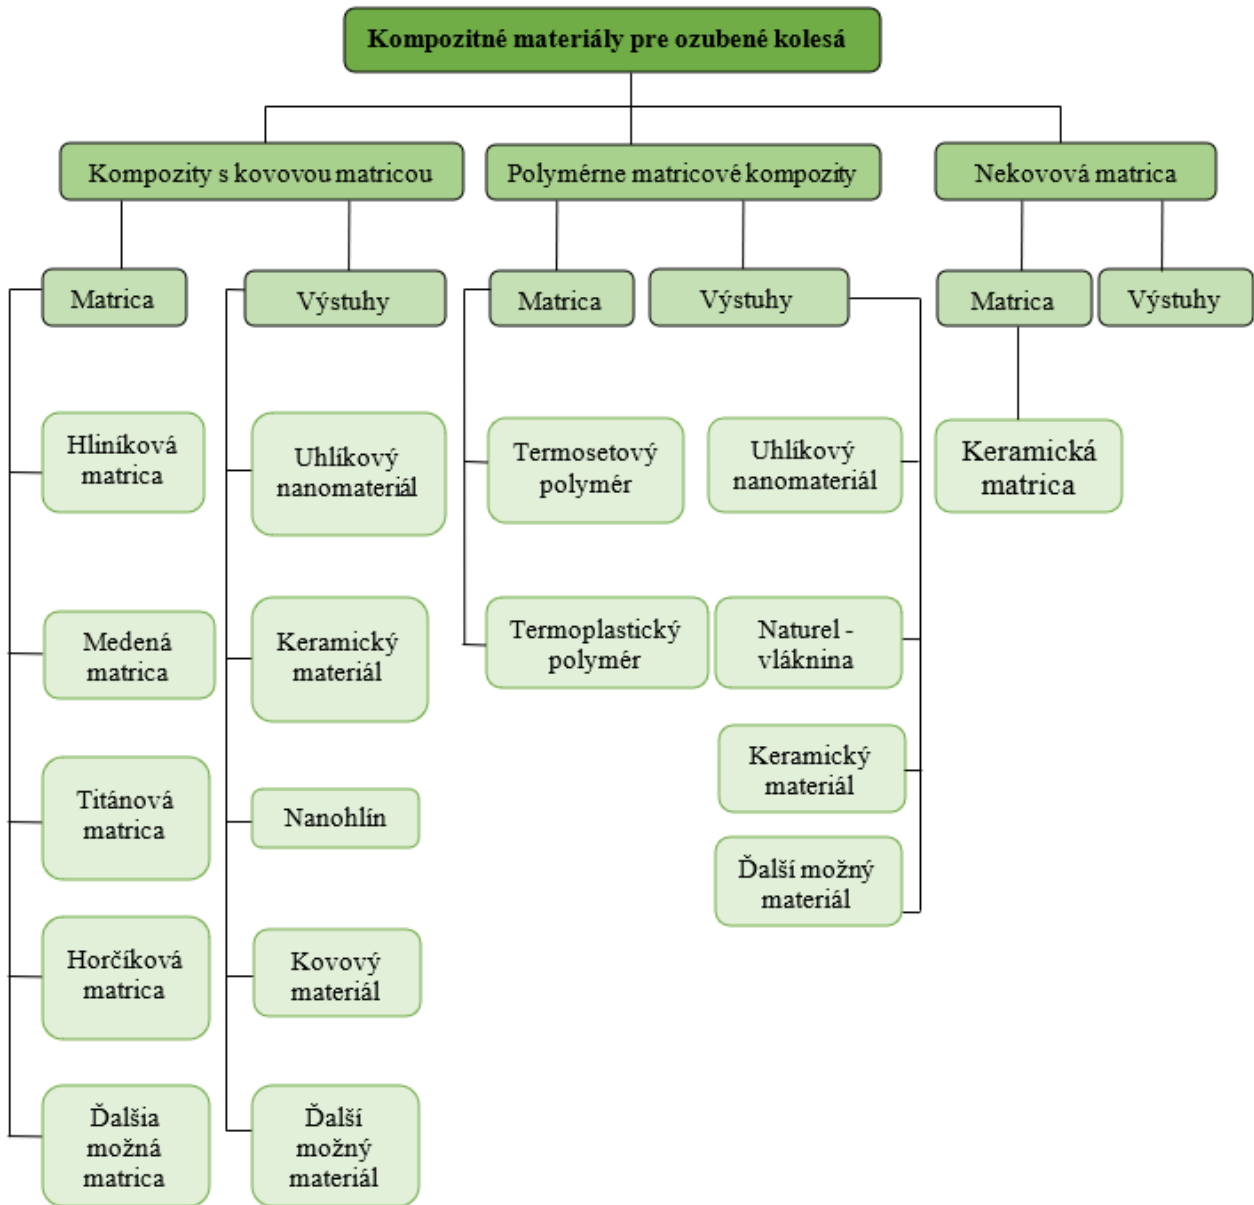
Kompozitné materiály pre ozubené kolesá

Kompozity s kovovou matricou

Matrica

Hliníková matrica

Medená matrica

Titánová matrica

Horčíková matrica

Ďalšia možná matrica

Výstuhy

Uhlíkový nanomateriál

Keramický materiál

Nanohlín

Kovový materiál

Ďalší možný materiál

Polymérne matricové kompozity

Matrica

Termosetový polymér

Termoplastický polymér

Výstuhy

Uhlíkový nanomateriál

Naturel - vláknina

Keramický materiál

Ďalší možný materiál

Nekovová matrica

Matrica

Keramická matrica

Výstuhy